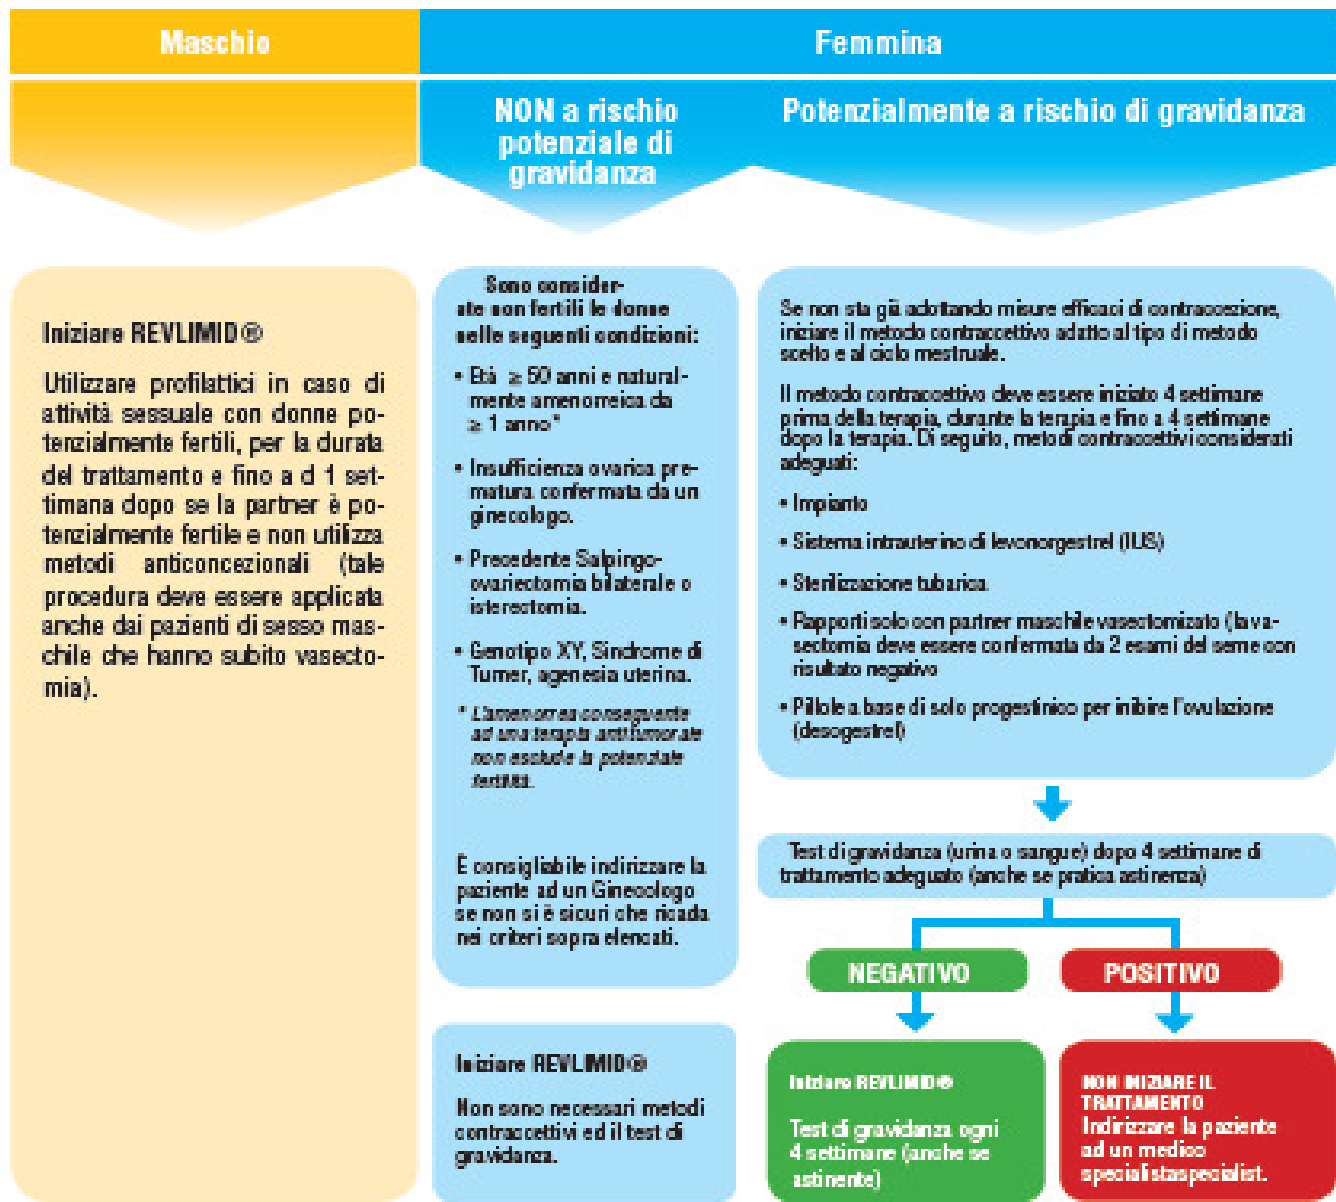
Maschio

Femmina

NON a rischio potenziale di gravidanza

Potenzialmente a rischio di gravidanza

Iniziare REVLIMID®

Utilizzare profilattici in caso di attività sessuale con donne potenzialmente fertili, per la durata del trattamento e fino a d 1 settimana dopo se la partner è potenzialmente fertile e non utilizza metodi anticoncezionali (tale procedura deve essere applicata anche dai pazienti di sesso maschile che hanno subito vasectomia).

Sono considerate non fertili le donne nelle seguenti condizioni:

• Età ≥ 50 anni e naturalmente amenorreica da ≥ 1 anno*

• Insufficienza ovarica prematura confermata da un ginecologo.

• Precedente Salpingo-ovariectomia bilaterale o isterectomia.

• Genotipo XY, Sindrome di Turner, agenesia uterina.

* L'amenorrea conseguente ad una terapia antitumorale non esclude la potenziale fertilità.

È consigliabile indirizzare la paziente ad un Ginecologo se non si è sicuri che ricada nei criteri sopra elencati.

Se non sta già adottando misure efficaci di contraccezione, iniziare il metodo contraccettivo adatto al tipo di metodo scelto e al ciclo mestruale.

Il metodo contraccettivo deve essere iniziato 4 settimane prima della terapia, durante la terapia e fino a 4 settimane dopo la terapia. Di seguito, metodi contraccettivi considerati adeguati:

• Impianto

• Sistema intrauterino di levonorgestrel (IUS)

• Sterilizzazione tubarica

• Rapporti solo con partner maschile vasectomizzato (la vasectomia deve essere confermata da 2 esami del seme con risultato negativo

• Pillole a base di solo progestinico per inibire l'ovulazione (desogestrel)

Test di gravidanza (urina o sangue) dopo 4 settimane di trattamento adeguato (anche se pratica astinenza)

NEGATIVO

POSITIVO

Iniziare REVLIMID®

Non sono necessari metodi contraccettivi ed il test di gravidanza.

Iniziare REVLIMID®

Test di gravidanza ogni 4 settimane (anche se astinente)

NON INIZIARE IL TRATTAMENTO
Indirizzare la paziente ad un medico specialistaspecialist.